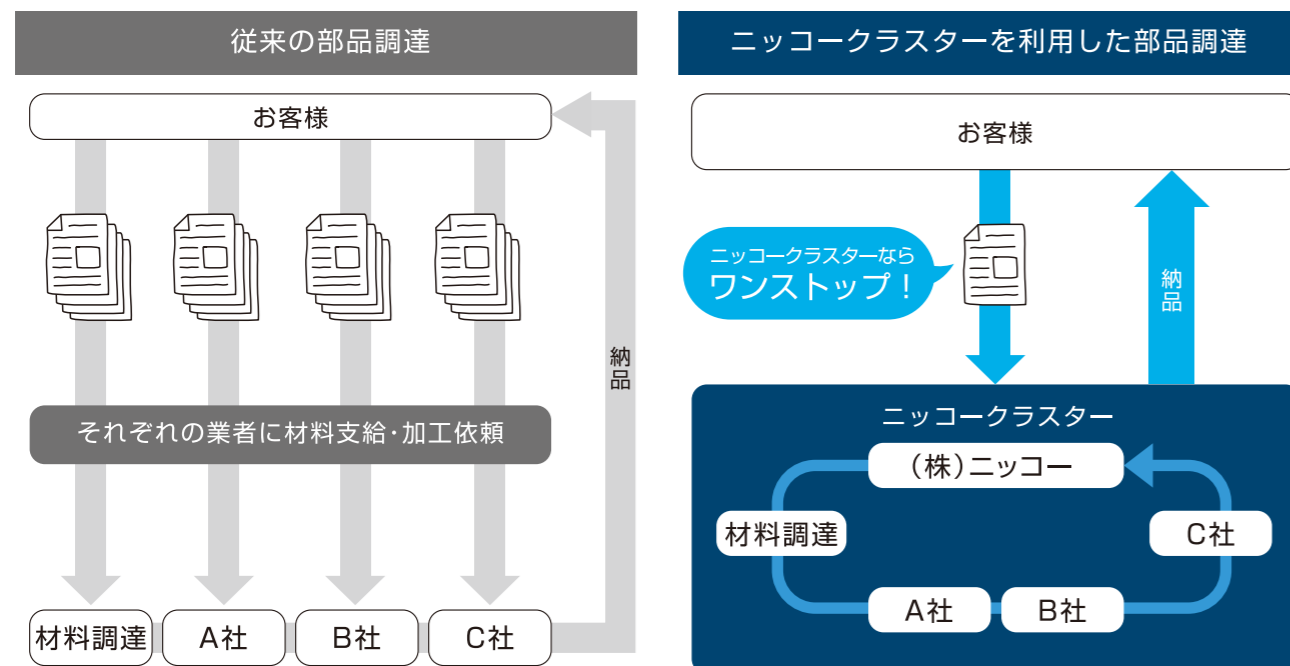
従来の部品調達

お客様

それぞれの業者に材料支給･加工依頼

材料調達

A社

B社

C社

納品

ニッコークラスターを利用した部品調達

お客様

ニッコークラスターなら
ワンストップ！

納品

ニッコークラスター

（株）ニッコー

材料調達

C社

A社

B社